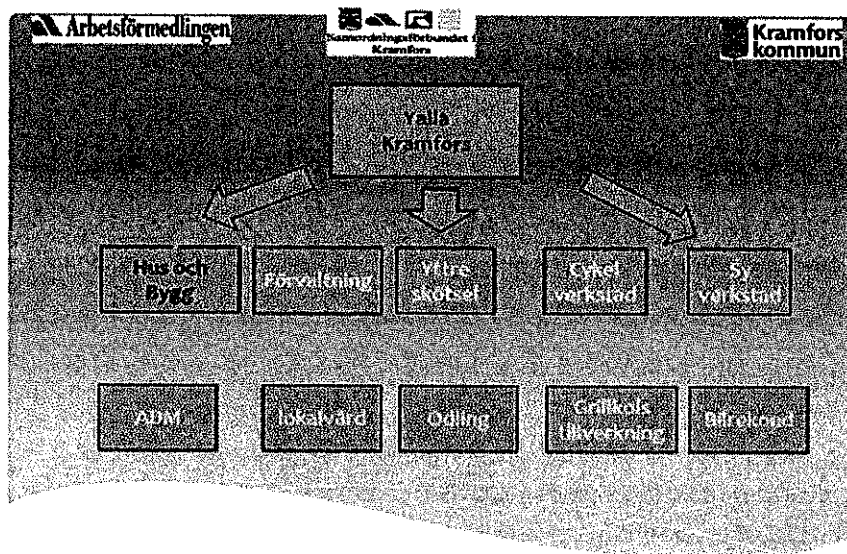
Arbetsförmedlingen

Samordningsförbundet i Kramfors

Kramfors kommun

Yalla Kramfors

Hus och Bygg

Förvaltning

Yttre skötsel

Cykel verkstad

Sy verkstad

ADM

lokalvård

Odling

Grillkols tillverkning

Bilrekond